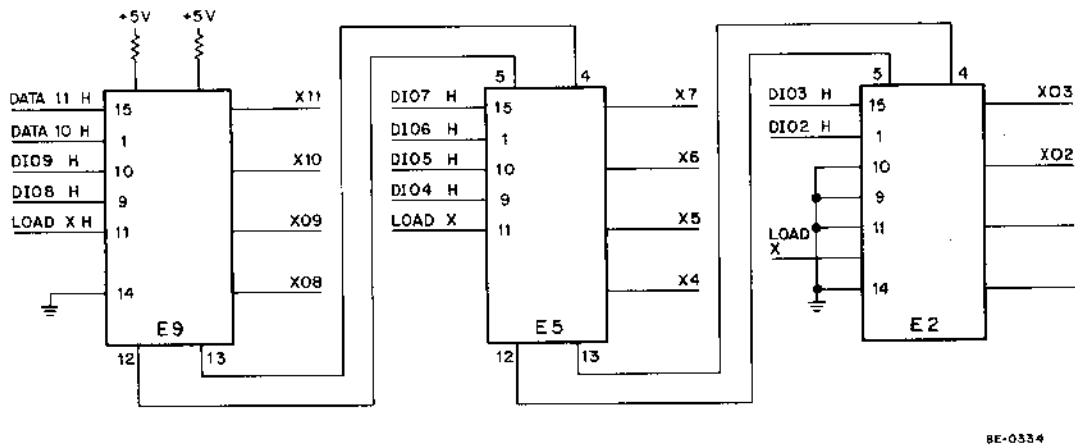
+5V +5V

DATA 11 H 15
DATA 10 H 1
DIO9 H 10
DIO8 H 9
LOAD X H 11
14
E9
12 13
X11
X10
X09
X08

5 4
DIO7 H 15
DIO6 H 1
DIO5 H 10
DIO4 H 9
LOAD X 11
E5
12 13
X7
X6
X5
X4

5 4
DIO3 H 15
DIO2 H 1
10
9
LOAD X 11
14
E2
XO3
XO2

8E-0334